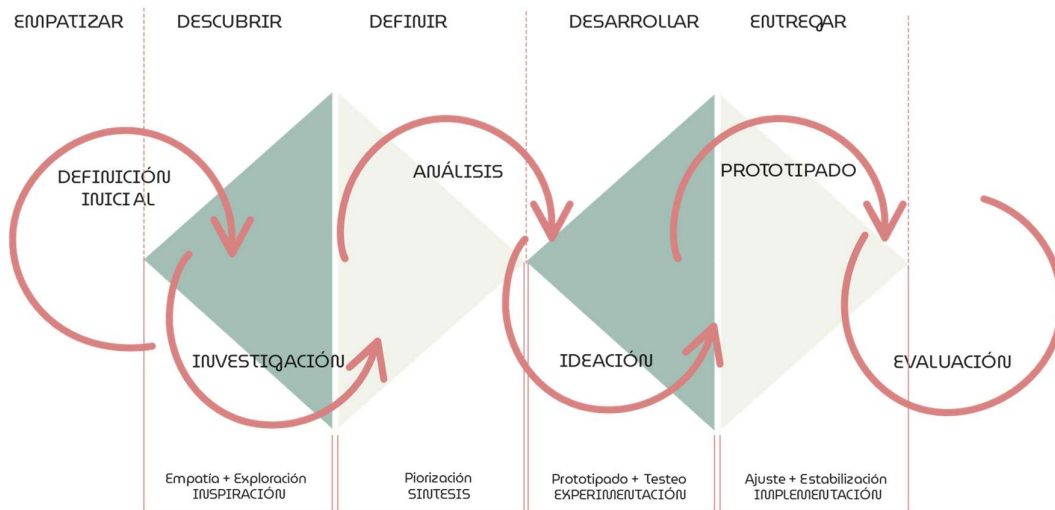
EMPATIZAR DESCUBRIR DEFINIR DESARROLLAR ENTREGAR

DEFINICIÓN INICIAL

ANÁLISIS

PROTOTIPADO

INVESTIGACIÓN

IDEACIÓN

EVALUACIÓN

Empatía + Exploración INSPIRACIÓN

Piorización SINTESIS

Prototipado + Testeo EXPERIMENTACIÓN

Ajuste + Estabilización IMPLEMENTACIÓN